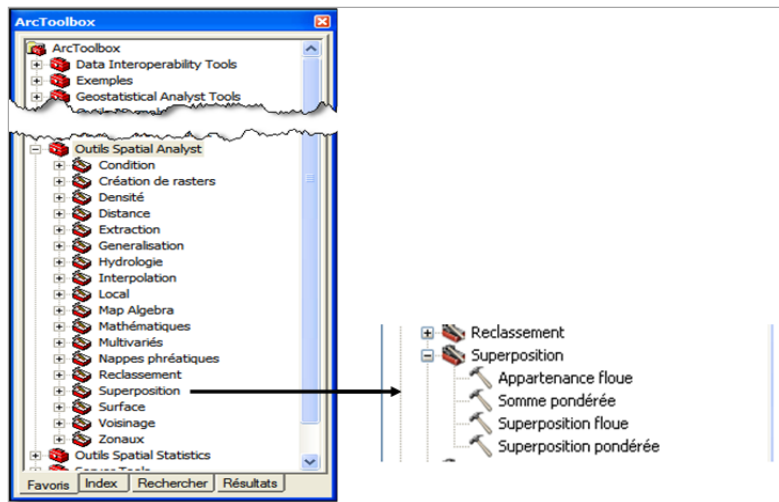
ArcToolbox
ArcToolbox
Data Interoperability Tools
Exemples
Geostatistical Analyst Tools
Outils Spatial Analyst
Condition
Création de rasters
Densité
Distance
Extraction
Generalisation
Hydrologie
Interpolation
Local
Map Algebra
Mathématiques
Multivariés
Nappes phréatiques
Reclassement
Superposition
Surface
Voisinage
Zonaux
Outils Spatial Statistics
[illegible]
Favoris Index Rechercher Résultats

Reclassement
Superposition
Appartenance floue
Somme pondérée
Superposition floue
Superposition pondérée